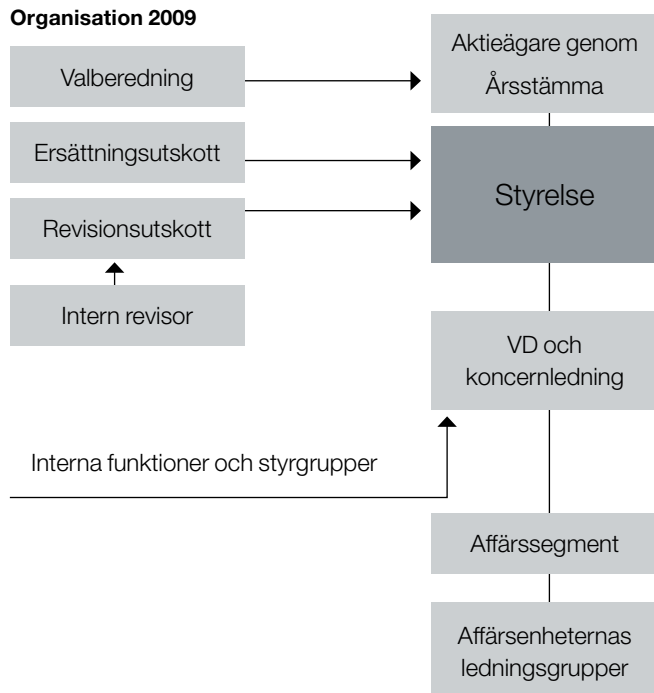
Organisation 2009

Valberedning

Aktieägare genom Årsstämma

Ersättningsutskott

Styrelse

Revisionsutskott

Intern revisor

VD och koncernledning

Interna funktioner och styrgrupper

Affärssegment

Affärsenheternas ledningsgrupper